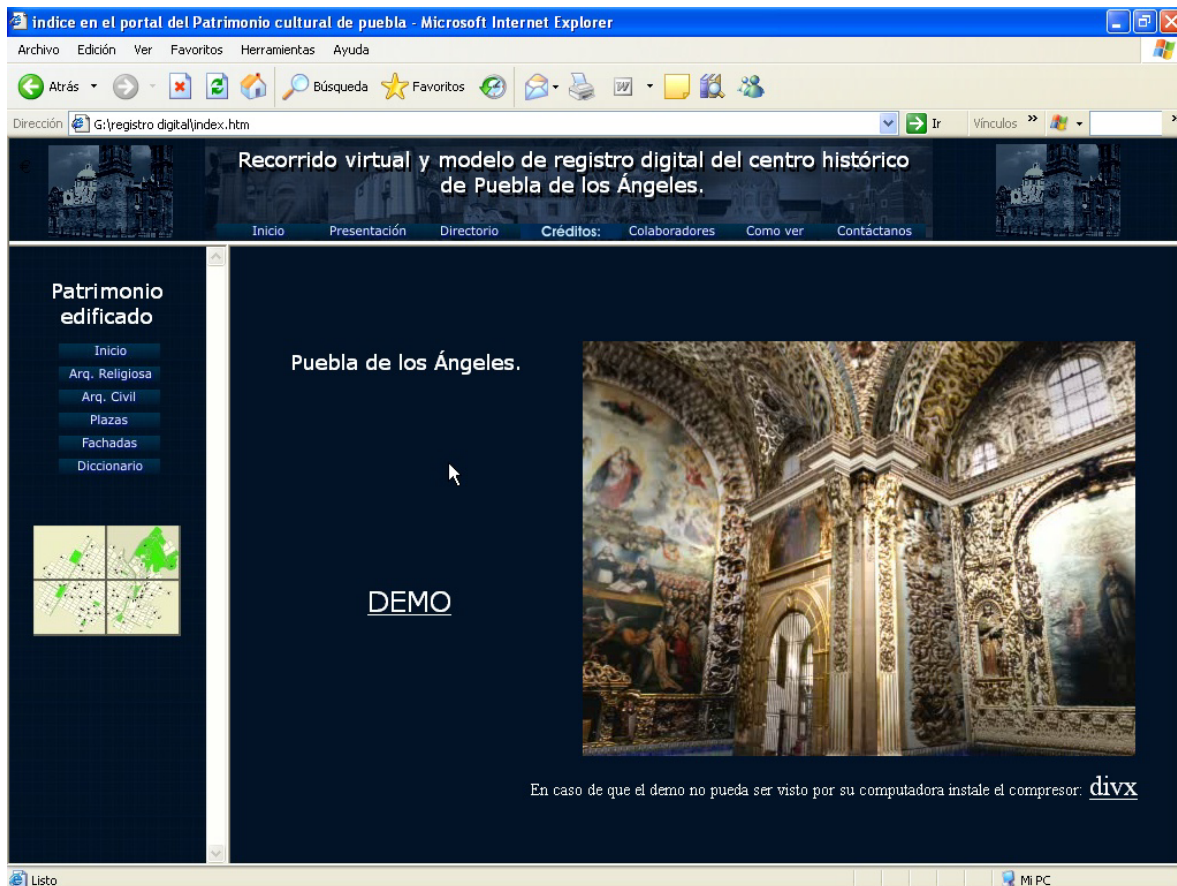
indice en el portal del Patrimonio cultural de puebla - Microsoft Internet Explorer

Archivo Edición Ver Favoritos Herramientas Ayuda

Atrás Búsqueda Favoritos

Dirección G:\registro digital\index.htm Ir Vínculos

Recorrido virtual y modelo de registro digital del centro histórico de Puebla de los Ángeles.

Inicio Presentación Directorio Créditos: Colaboradores Como ver Contáctanos

Patrimonio edificado

Inicio
Arq. Religiosa
Arq. Civil
Plazas
Fachadas
Diccionario

Puebla de los Ángeles.

DEMO

En caso de que el demo no pueda ser visto por su computadora instale el compresor: divx

Listo

Mi PC